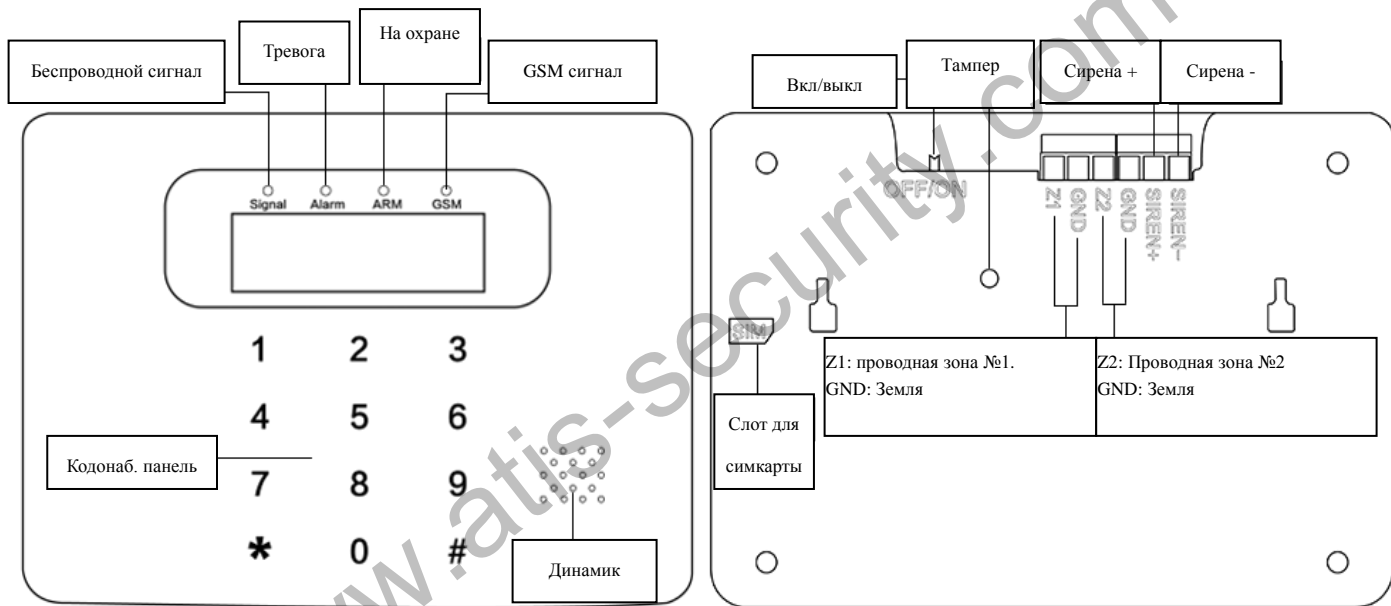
Беспроводной сигнал

Тревога

На охране

GSM сигнал

Signal Alarm ARM GSM

1 2 3

4 5 6

Кодонаб. панель

7 8 9

* 0 #

Динамик

Вкл/выкл

Тампер

Сирена +

Сирена -

OFF/ON

Z1 GND Z2 GND SIREN+ SIREN−

SIM

Z1: проводная зона №1.
GND: Земля

Z2: Проводная зона №2
GND: Земля

Слот для симкарты

www.atis-security.com